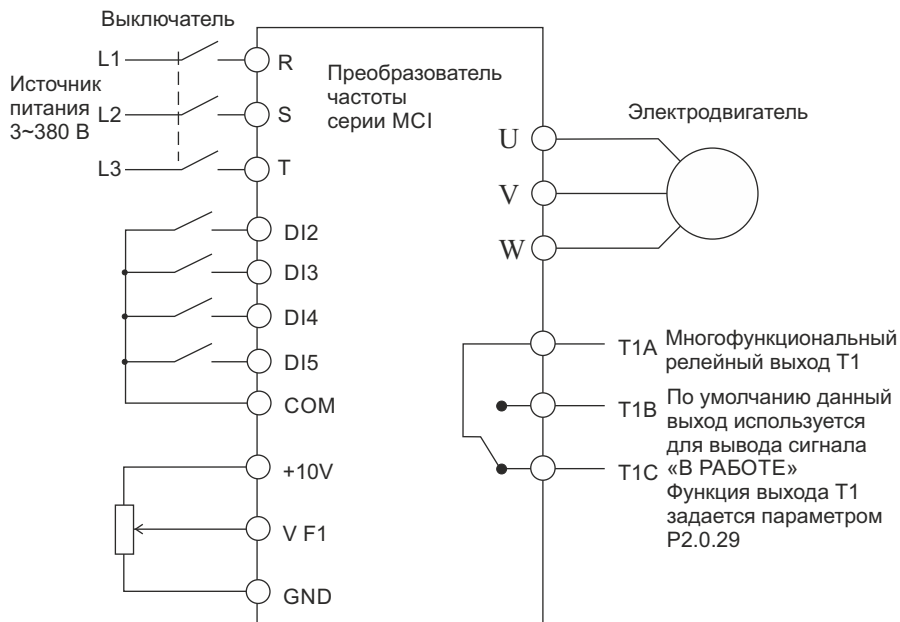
Выключатель

Источник питания 3~380 В

L1
L2
L3

R
S
T

Преобразователь частоты серии MCI

Электродвигатель

U
V
W

DI2
DI3
DI4
DI5
COM

+10V
V F1
GND

T1A
T1B
T1C

Многофункциональный релейный выход Т1
По умолчанию данный выход используется для вывода сигнала «В РАБОТЕ»
Функция выхода Т1 задается параметром Р2.0.29